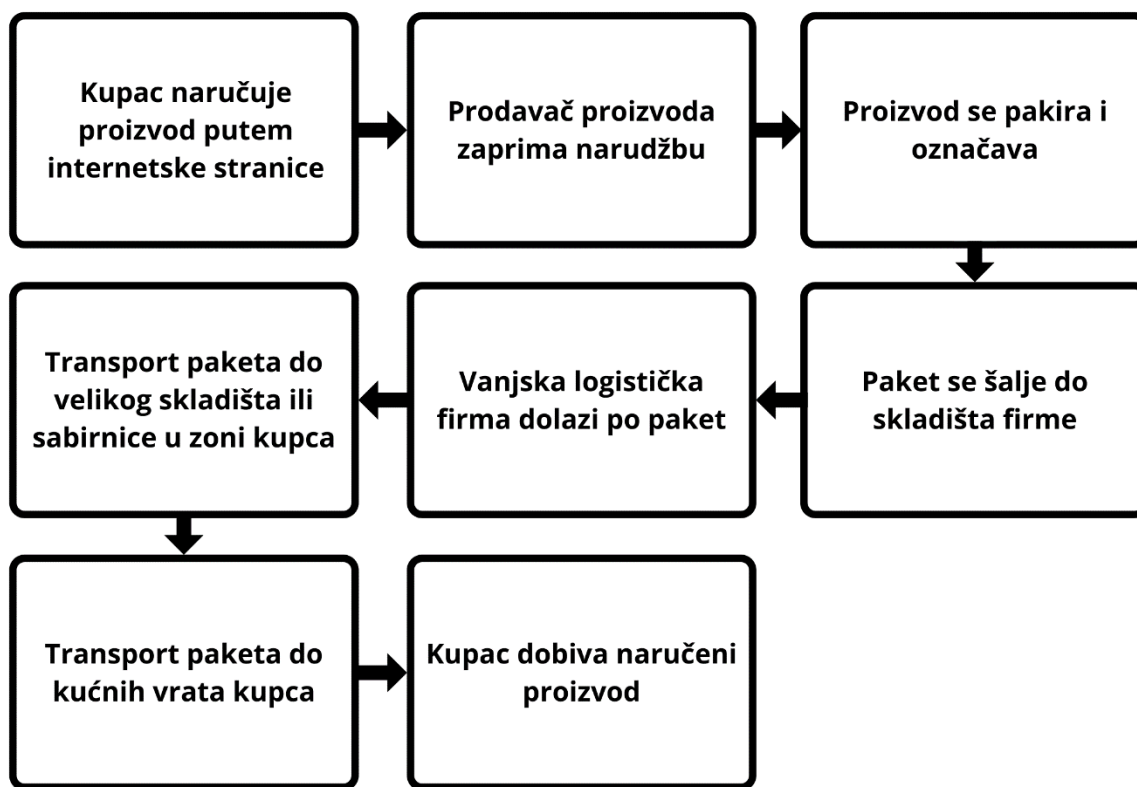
Kupac naručuje proizvod putem internetske stranice

Prodavač proizvoda zaprima narudžbu

Proizvod se pakira i označava

Paket se šalje do skladišta firme

Vanjska logistička firma dolazi po paket

Transport paketa do velikog skladišta ili sabirnice u zoni kupca

Transport paketa do kućnih vrata kupca

Kupac dobiva naručeni proizvod